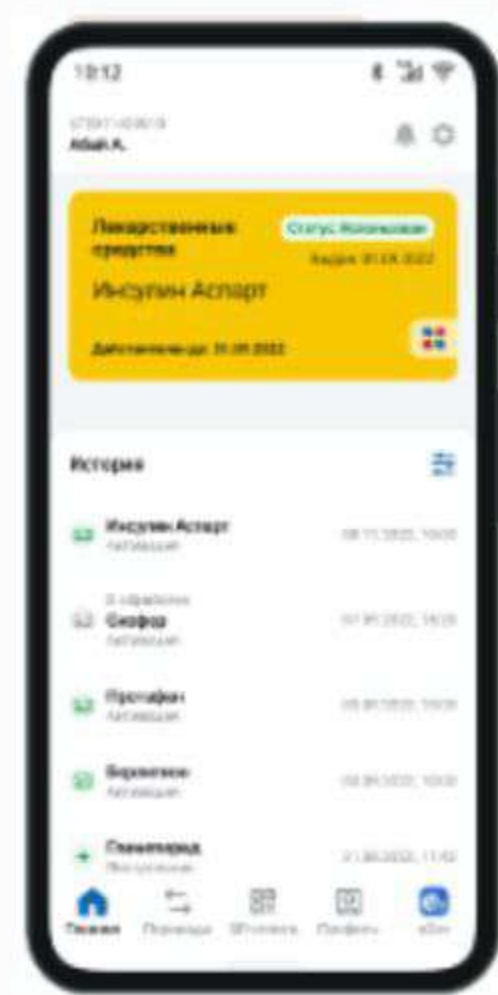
10:12

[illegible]
Айым А.

Лекарственные средства
Статус: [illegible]
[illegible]
Инсулин Аспарт
Действителен до: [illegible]

История

Инсулин Аспарт
Активация
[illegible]

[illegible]
Скофор
Активация
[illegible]

Протафан
Активация
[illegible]

Берлитион
Активация
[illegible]

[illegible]
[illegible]
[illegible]

Главная
Переводы
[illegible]
Профиль
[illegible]